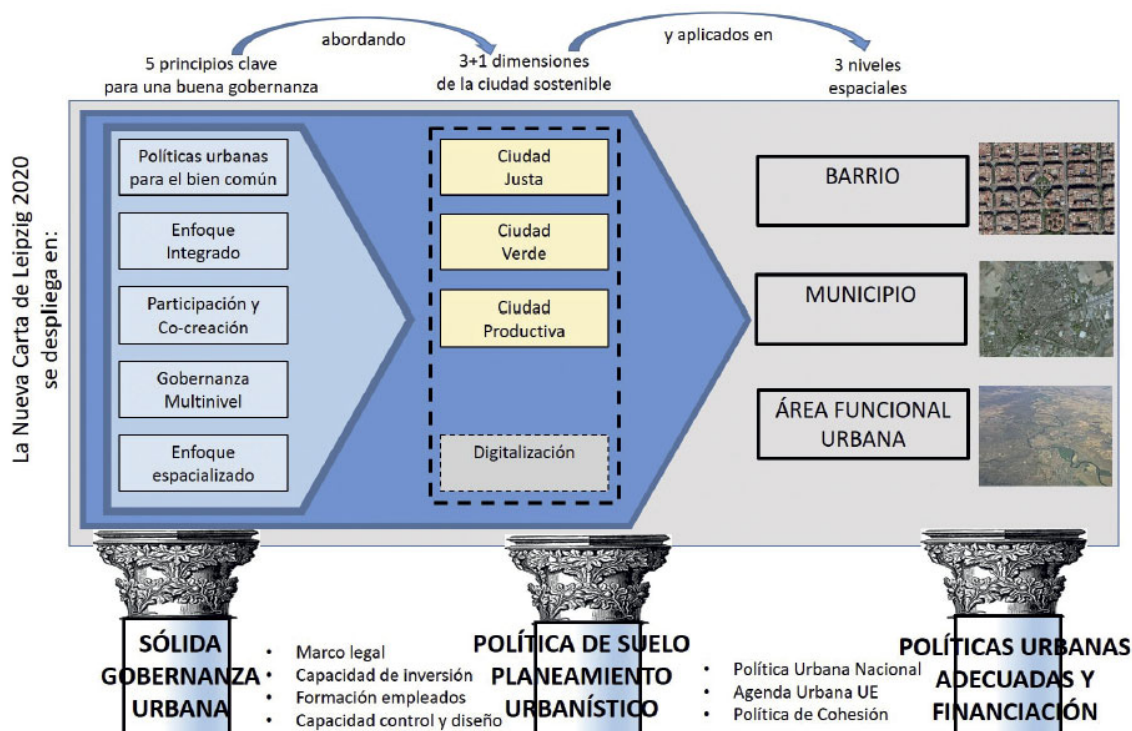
5 principios clave para una buena gobernanza

abordando

3+1 dimensiones de la ciudad sostenible

y aplicados en

3 niveles espaciales

La Nueva Carta de Leipzig 2020 se despliega en:

Políticas urbanas para el bien común

Enfoque Integrado

Participación y Co-creación

Gobernanza Multinivel

Enfoque espacializado

Ciudad Justa

Ciudad Verde

Ciudad Productiva

Digitalización

BARRIO

MUNICIPIO

ÁREA FUNCIONAL URBANA

SÓLIDA GOBERNANZA URBANA

- Marco legal
- Capacidad de inversión
- Formación empleados
- Capacidad control y diseño

POLÍTICA DE SUELO PLANEAMIENTO URBANÍSTICO

- Política Urbana Nacional
- Agenda Urbana UE
- Política de Cohesión

POLÍTICAS URBANAS ADECUADAS Y FINANCIACIÓN